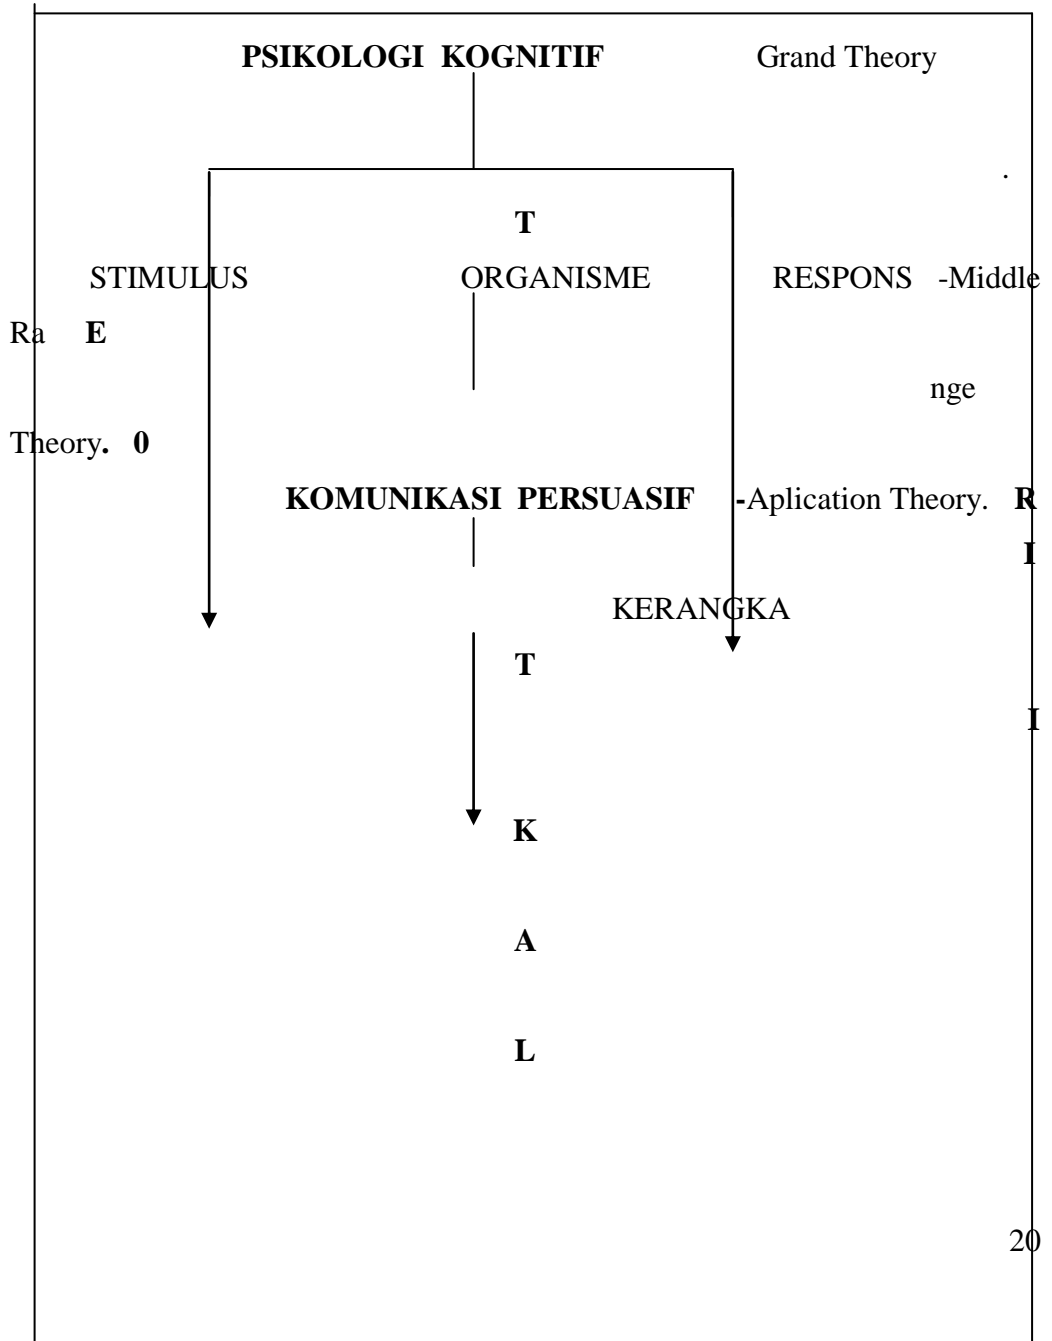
**PSIKOLOGI KOGNITIF** Grand Theory

.

**T**

STIMULUS ORGANISME RESPONS -Middle

Ra **E**

nge

Theory**. 0**

**KOMUNIKASI PERSUASIF -**Aplication Theory. **R**

**I**

KERANGKA

**T**

**I**

**K**

**A**

**L**

20